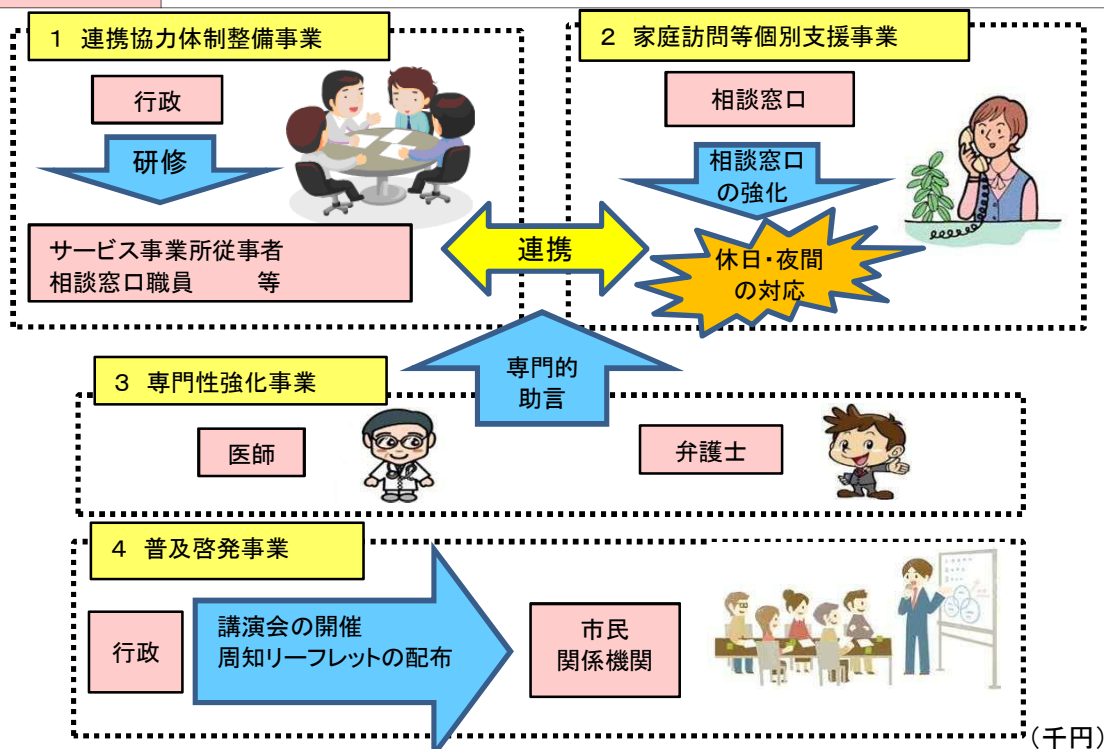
1 連携協力体制整備事業

行政

研修

サービス事業所従事者
相談窓口職員　　等

2 家庭訪問等個別支援事業

相談窓口

相談窓口の強化

休日・夜間の対応

連携

専門的助言

3 専門性強化事業

医師

弁護士

4 普及啓発事業

行政

講演会の開催
周知リーフレットの配布

市民
関係機関

（千円）